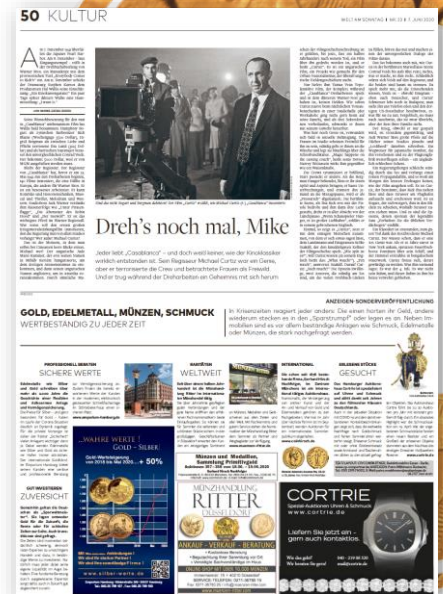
50 KULTUR

WELT AM SONNTAG | NR. 23 | 7. JUNI 2020

Dreh's noch mal, Mike

Jeder liebt „Casablanca" – und doch weiß keiner, wie der Kinoklassiker wirklich entstanden ist. Sam Wasserman Michael Curtiz war ein Genie, aber er terrorisierte die Crew und betrachtete Frauen als Freiwild. Und er trug während der Dreharbeiten ein Geheimnis mit sich herum

ANZEIGEN-SONDERVERÖFFENTLICHUNG

GOLD, EDELMETALL, MÜNZEN, SCHMUCK
WERTBESTÄNDIG ZU JEDER ZEIT

In Krisenzeiten reagiert jeder anders: Die einen horten ihr Geld, andere wiederum stecken es in den „Sparstrumpf" oder legen es an. Neben Immobilien sind es vor allem beständige Anlagen wie Schmuck, Edelmetalle oder Münzen, die stark nachgefragt werden.

SICHERE WERTE

WELTWEIT

GESUCHT

ZUVERSICHT

WAHRE WERTE
GOLD · SILBER

+50%

www.silber-werte.de

MÜNZHANDLUNG
RITTER
DÜSSELDORF

Münzen und Medaillen, Sammlerauktion

ANKAUF · VERKAUF · BERATUNG

CORTRIE
www.cortrie.de

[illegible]